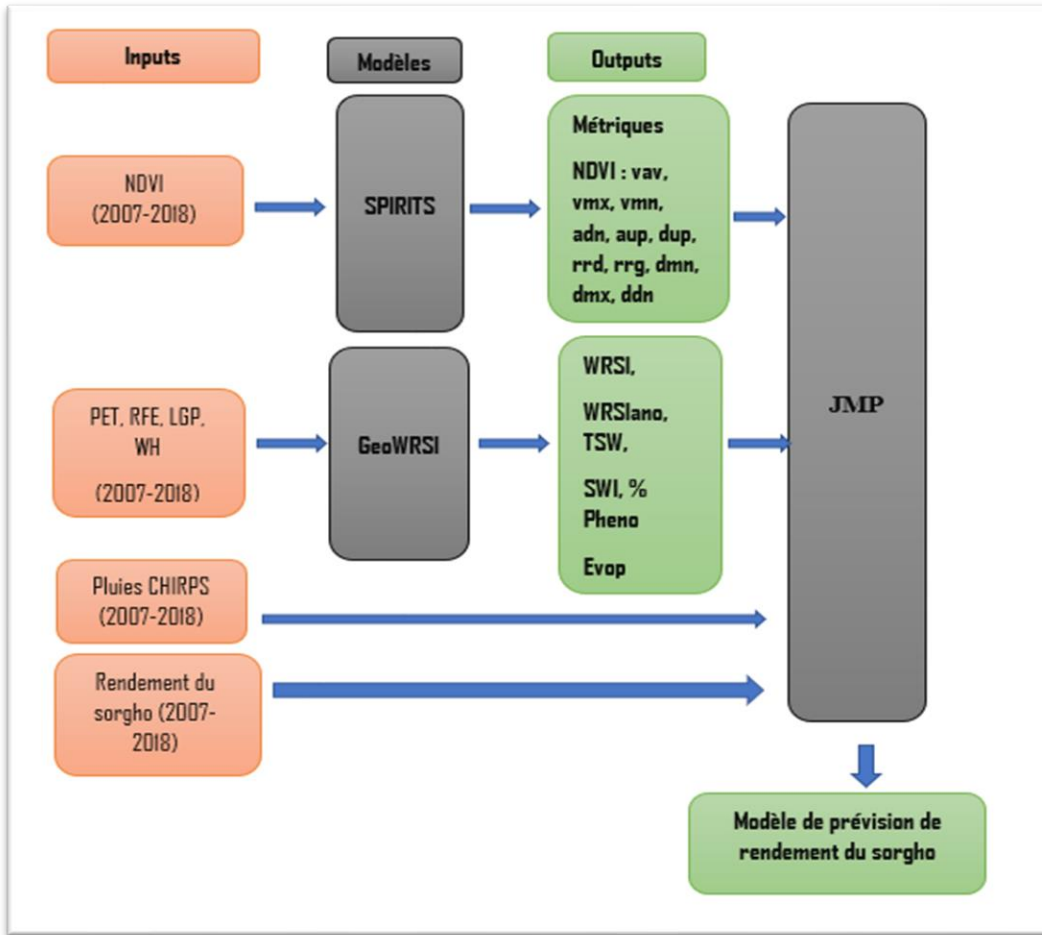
Inputs

Modèles

Outputs

NDVI (2007-2018)

SPIRITS

Métriques

NDVI : vav, vmx, vmn, adn, aup, dup, rrd, rrg, dmn, dmx, ddn

JMP

PET, RFE, LGP, WH

(2007-2018)

GeoWRSI

WRSI,

WRSIano, TSW,

SWI, % Pheno

Evop

Pluies CHIRPS (2007-2018)

Rendement du sorgho (2007-2018)

Modèle de prévision de rendement du sorgho